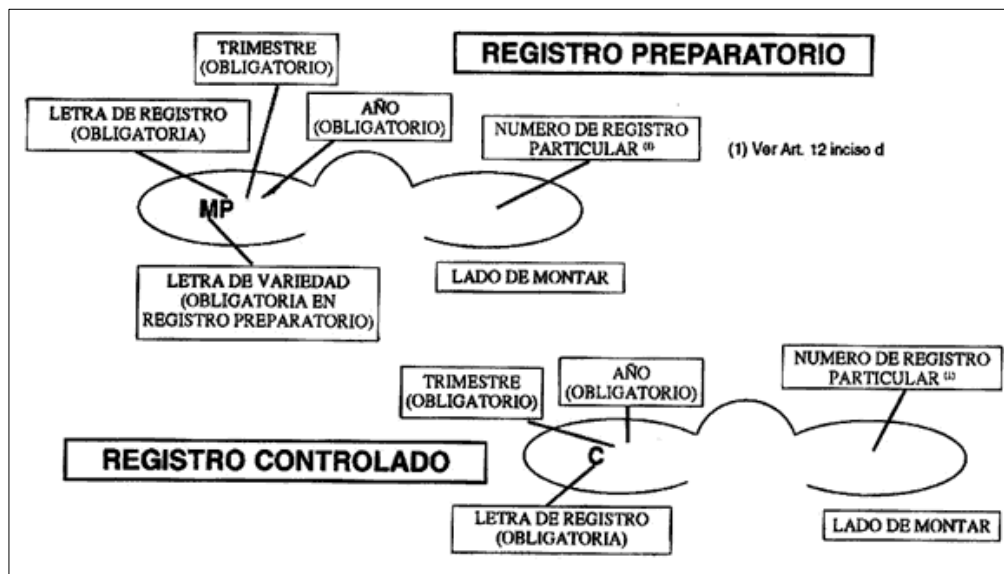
TRIMESTRE (OBLIGATORIO)

REGISTRO PREPARATORIO

LETRA DE REGISTRO (OBLIGATORIA)

AÑO (OBLIGATORIO)

NUMERO DE REGISTRO PARTICULAR (1)

(1) Ver Art. 12 inciso d

MP

LETRA DE VARIEDAD (OBLIGATORIA EN REGISTRO PREPARATORIO)

LADO DE MONTAR

TRIMESTRE (OBLIGATORIO)

AÑO (OBLIGATORIO)

NUMERO DE REGISTRO PARTICULAR (1)

REGISTRO CONTROLADO

C

LETRA DE REGISTRO (OBLIGATORIA)

LADO DE MONTAR